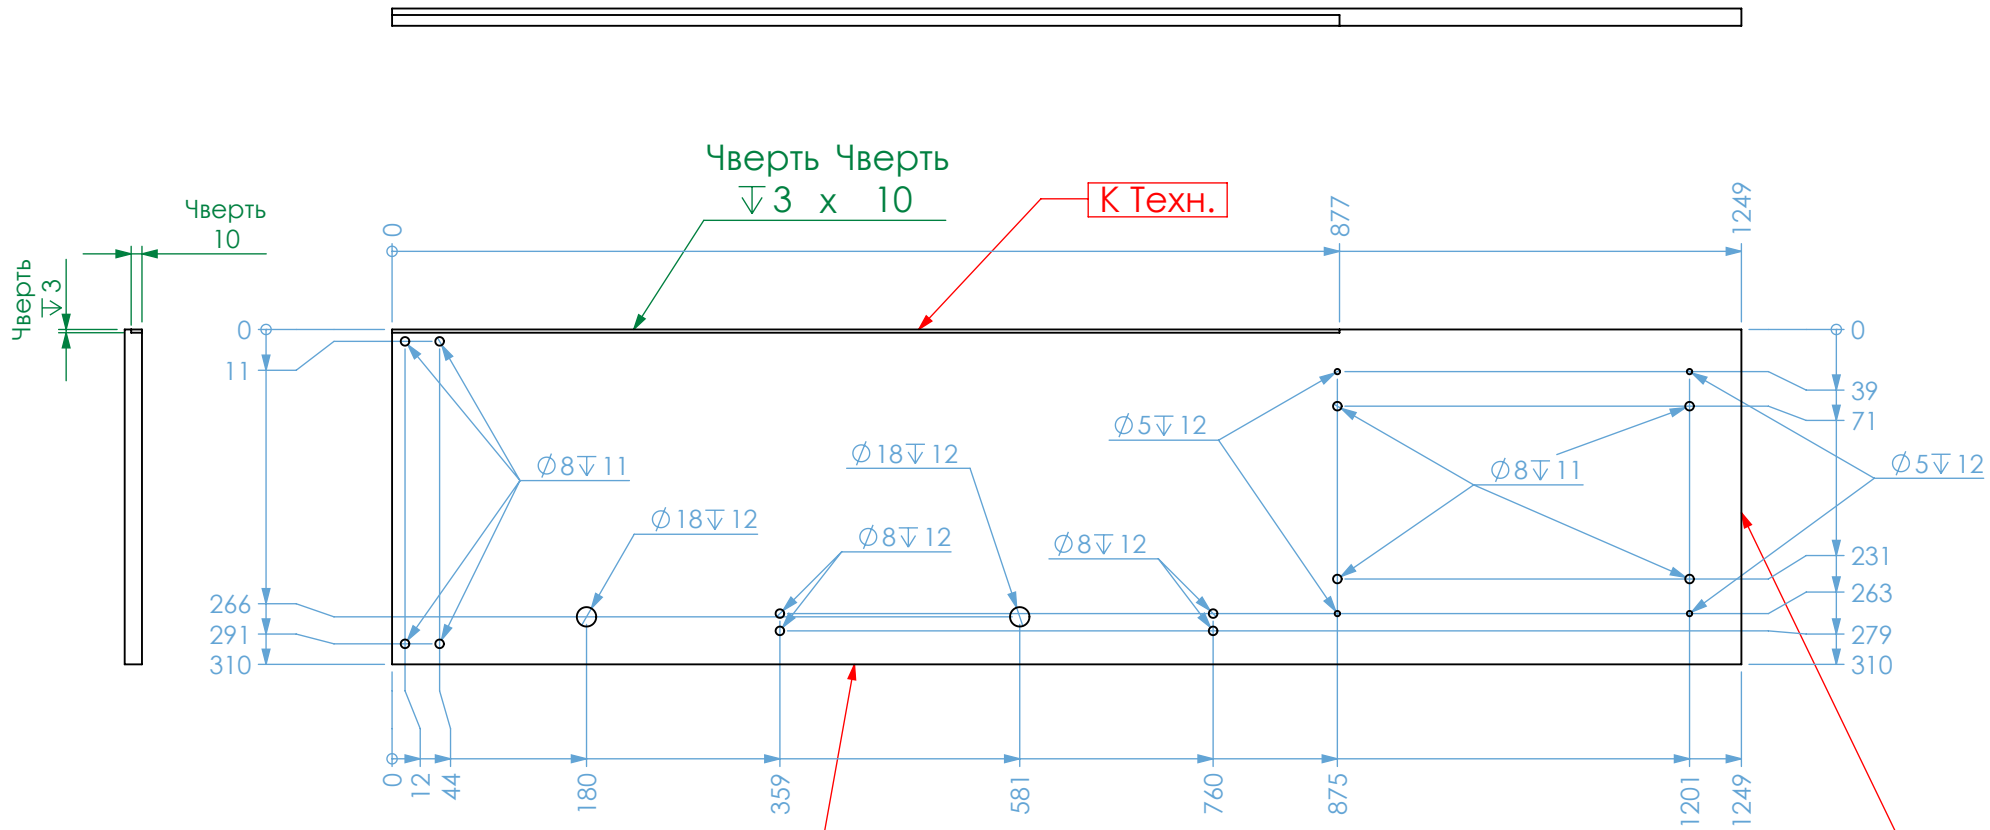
Четверть Четверть
$\overline{\downarrow}$3 x 10

К Техн.

Четверть
10

Четверть
$\overline{\downarrow}$3

0
877
1249

0
11
266
291
310

0
39
71
231
263
279
310

$\varnothing 8 \overline{\downarrow} 11$
$\varnothing 18 \overline{\downarrow} 12$
$\varnothing 18 \overline{\downarrow} 12$
$\varnothing 8 \overline{\downarrow} 12$
$\varnothing 8 \overline{\downarrow} 12$
$\varnothing 5 \overline{\downarrow} 12$
$\varnothing 8 \overline{\downarrow} 11$
$\varnothing 5 \overline{\downarrow} 12$

0
12
44
180
359
581
760
875
1201
1249